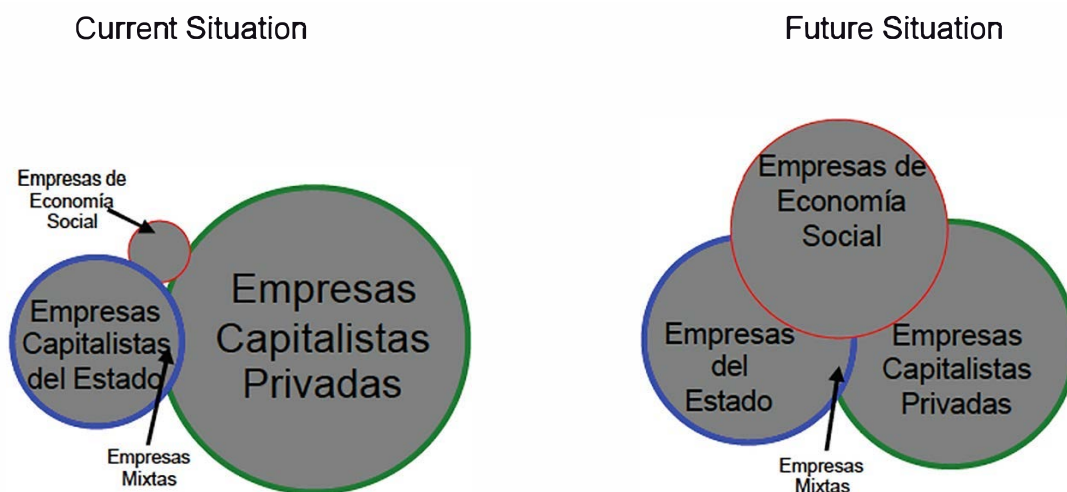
Current Situation

Future Situation

Empresas de Economía Social

Empresas Capitalistas del Estado

Empresas Capitalistas Privadas

Empresas Mixtas

Empresas de Economía Social

Empresas del Estado

Empresas Capitalistas Privadas

Empresas Mixtas